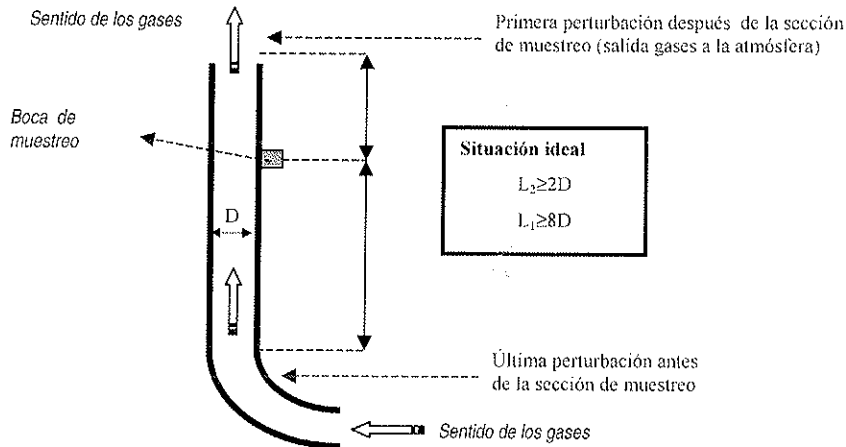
Sentido de los gases

Primera perturbación después de la sección de muestreo (salida gases a la atmósfera)

Boca de muestreo

Situación ideal

$L_2 \geq 2D$

$L_1 \geq 8D$

D

Última perturbación antes de la sección de muestreo

Sentido de los gases